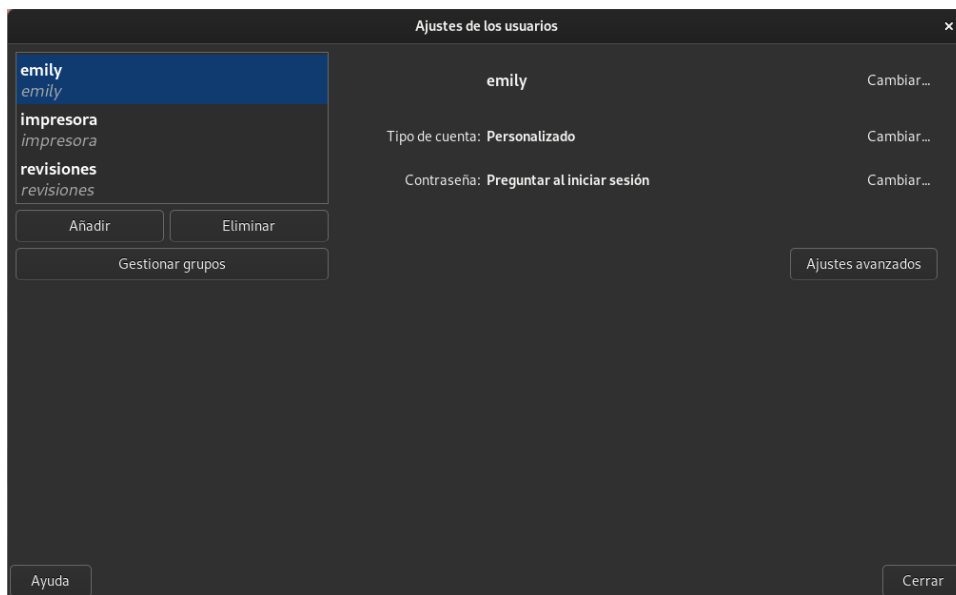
Ajustes de los usuarios

×

emily
emily

impresora
impresora

revisiones
revisiones

Añadir

Eliminar

Gestionar grupos

emily

Cambiar...

Tipo de cuenta: Personalizado

Cambiar...

Contraseña: Preguntar al iniciar sesión

Cambiar...

Ajustes avanzados

Ayuda

Cerrar